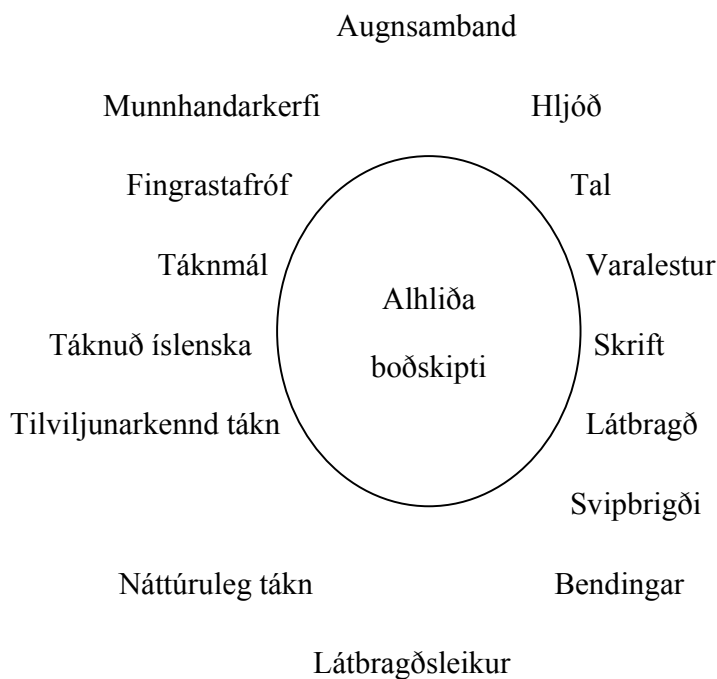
Augnsamband

Munnhandarkerfi

Hljóð

Fingrastafróf

Tal

Táknmál

Varalestur

Alhliða boðskipti

Táknuð íslenska

Skrift

Tilviljunarkennd tákn

Látbragð

Svipbrigði

Náttúruleg tákn

Bendingar

Látbragðsleikur